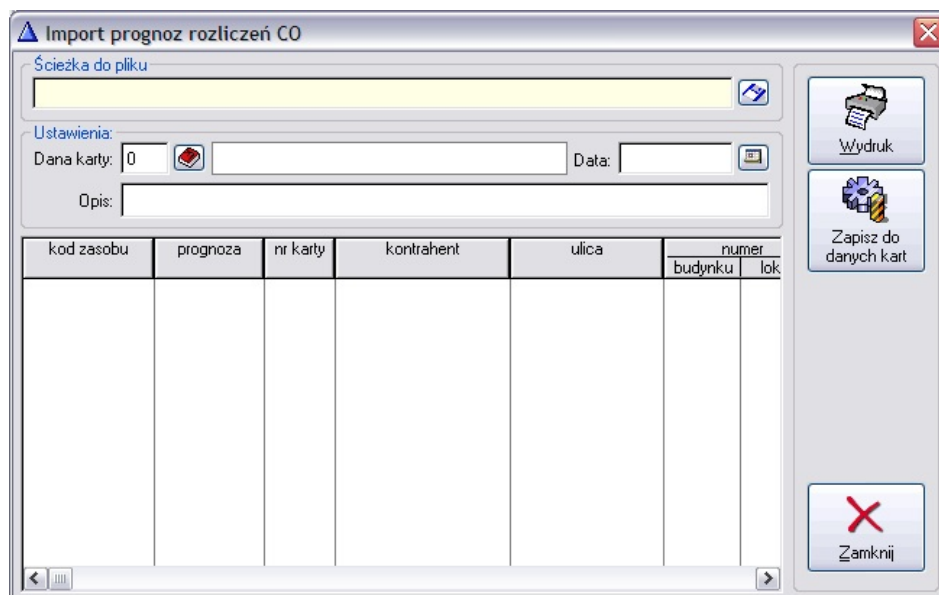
Import prognoz rozliczeń CO

Ścieżka do pliku

Ustawienia:
Dana karty: 0
Data:
Opis:

| kod zasobu | prognoza | nr karty | kontrahent | ulica | numer budynku | numer lok |
|---|---|---|---|---|---|---|

Wydruk

Zapisz do danych kart

Zamknij